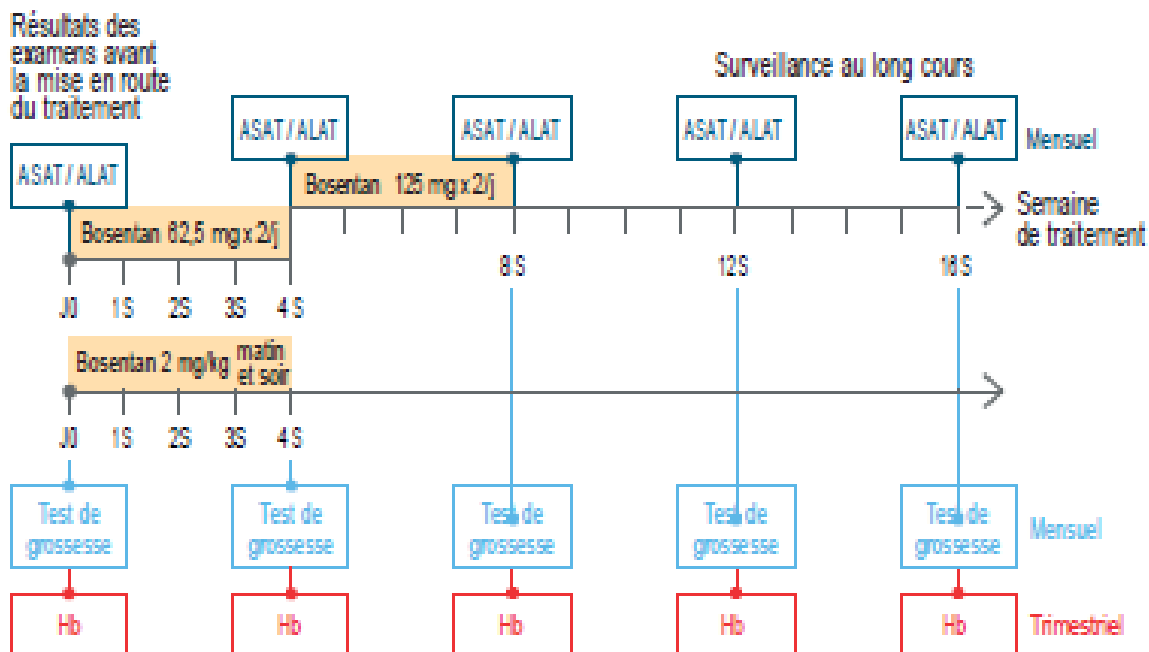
Résultats des examens avant la mise en route du traitement

Surveillance au long cours

ASAT / ALAT

ASAT / ALAT

ASAT / ALAT

ASAT / ALAT

ASAT / ALAT

Mensuel

Bosentan 125 mg x 2/j

Semaine de traitement

Bosentan 62,5 mg x 2/j

8 S

12 S

16 S

J0 1S 2S 3S 4 S

Bosentan 2 mg/kg matin et soir

J0 1S 2S 3S 4 S

Test de grossesse

Test de grossesse

Test de grossesse

Test de grossesse

Test de grossesse

Mensuel

Hb

Hb

Hb

Hb

Hb

Trimestriel